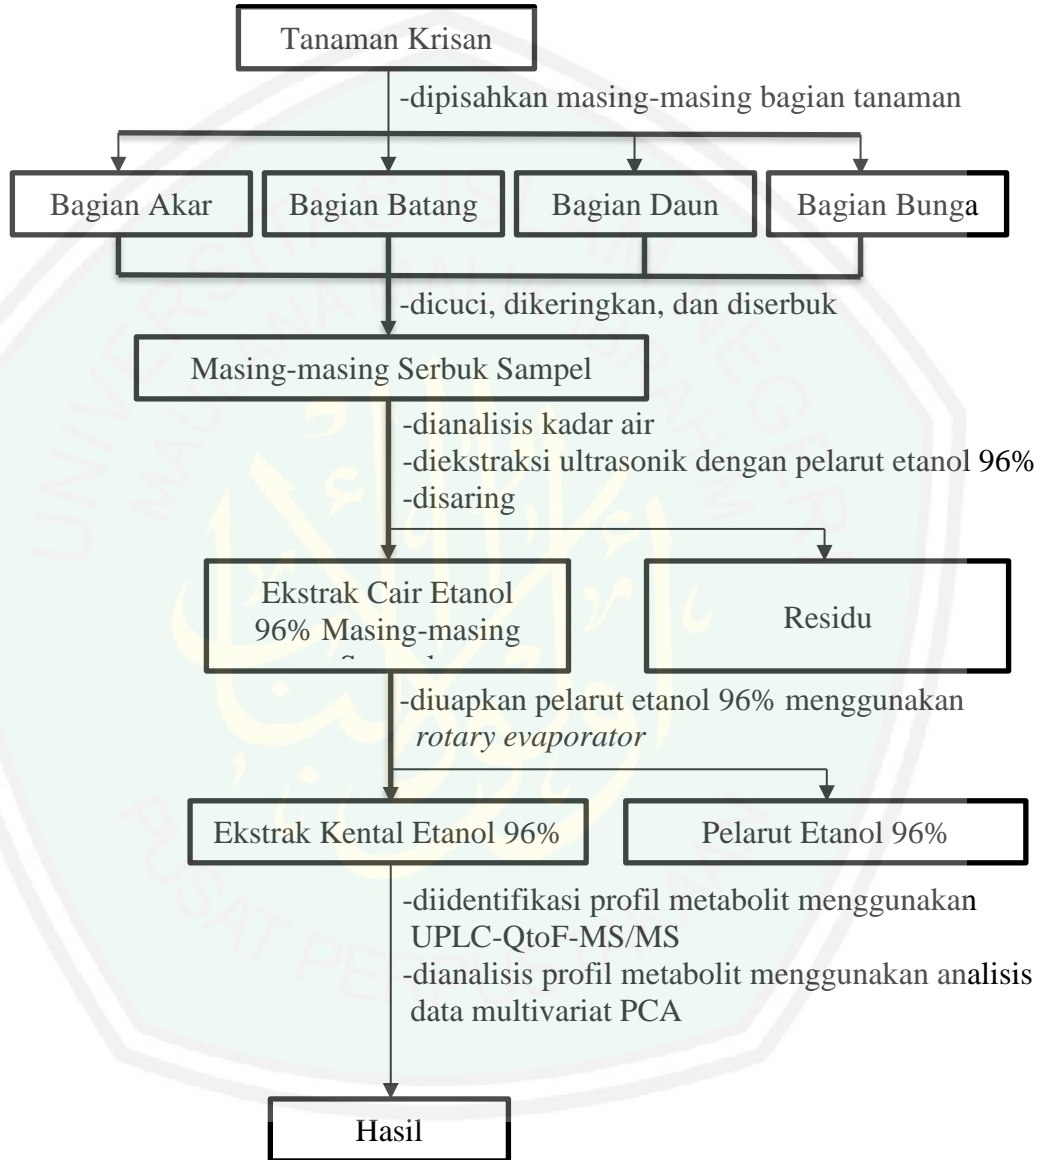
Tanaman Krisan

-dipisahkan masing-masing bagian tanaman

Bagian Akar

Bagian Batang

Bagian Daun

Bagian Bunga

-dicuci, dikeringkan, dan diserbuk

Masing-masing Serbuk Sampel

-dianalisis kadar air
-diekstraksi ultrasonik dengan pelarut etanol 96%
-disaring

Ekstrak Cair Etanol 96% Masing-masing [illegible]

Residu

-diuapkan pelarut etanol 96% menggunakan *rotary evaporator*

Ekstrak Kental Etanol 96%

Pelarut Etanol 96%

-diidentifikasi profil metabolit menggunakan UPLC-QtoF-MS/MS
-dianalisis profil metabolit menggunakan analisis data multivariat PCA

Hasil